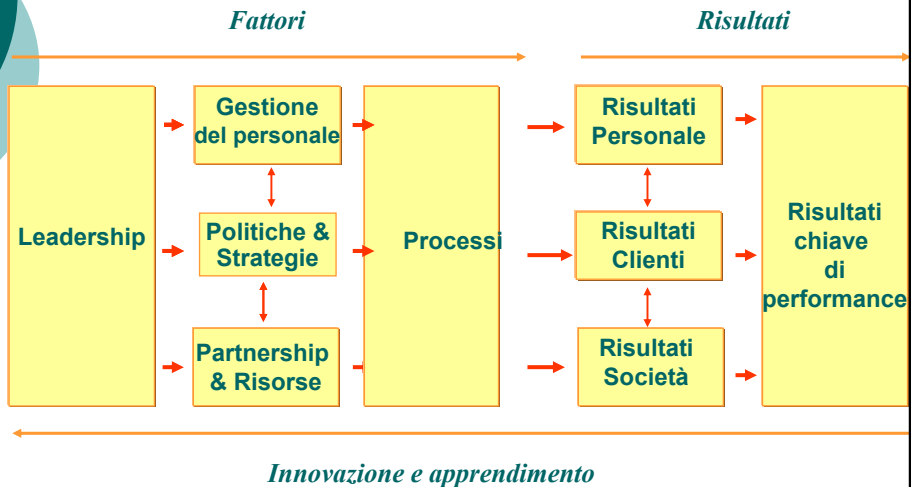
Fattori

Risultati

Leadership

Gestione del personale

Politiche & Strategie

Partnership & Risorse

Processi

Risultati Personale

Risultati Clienti

Risultati Società

Risultati chiave di performance

Innovazione e apprendimento